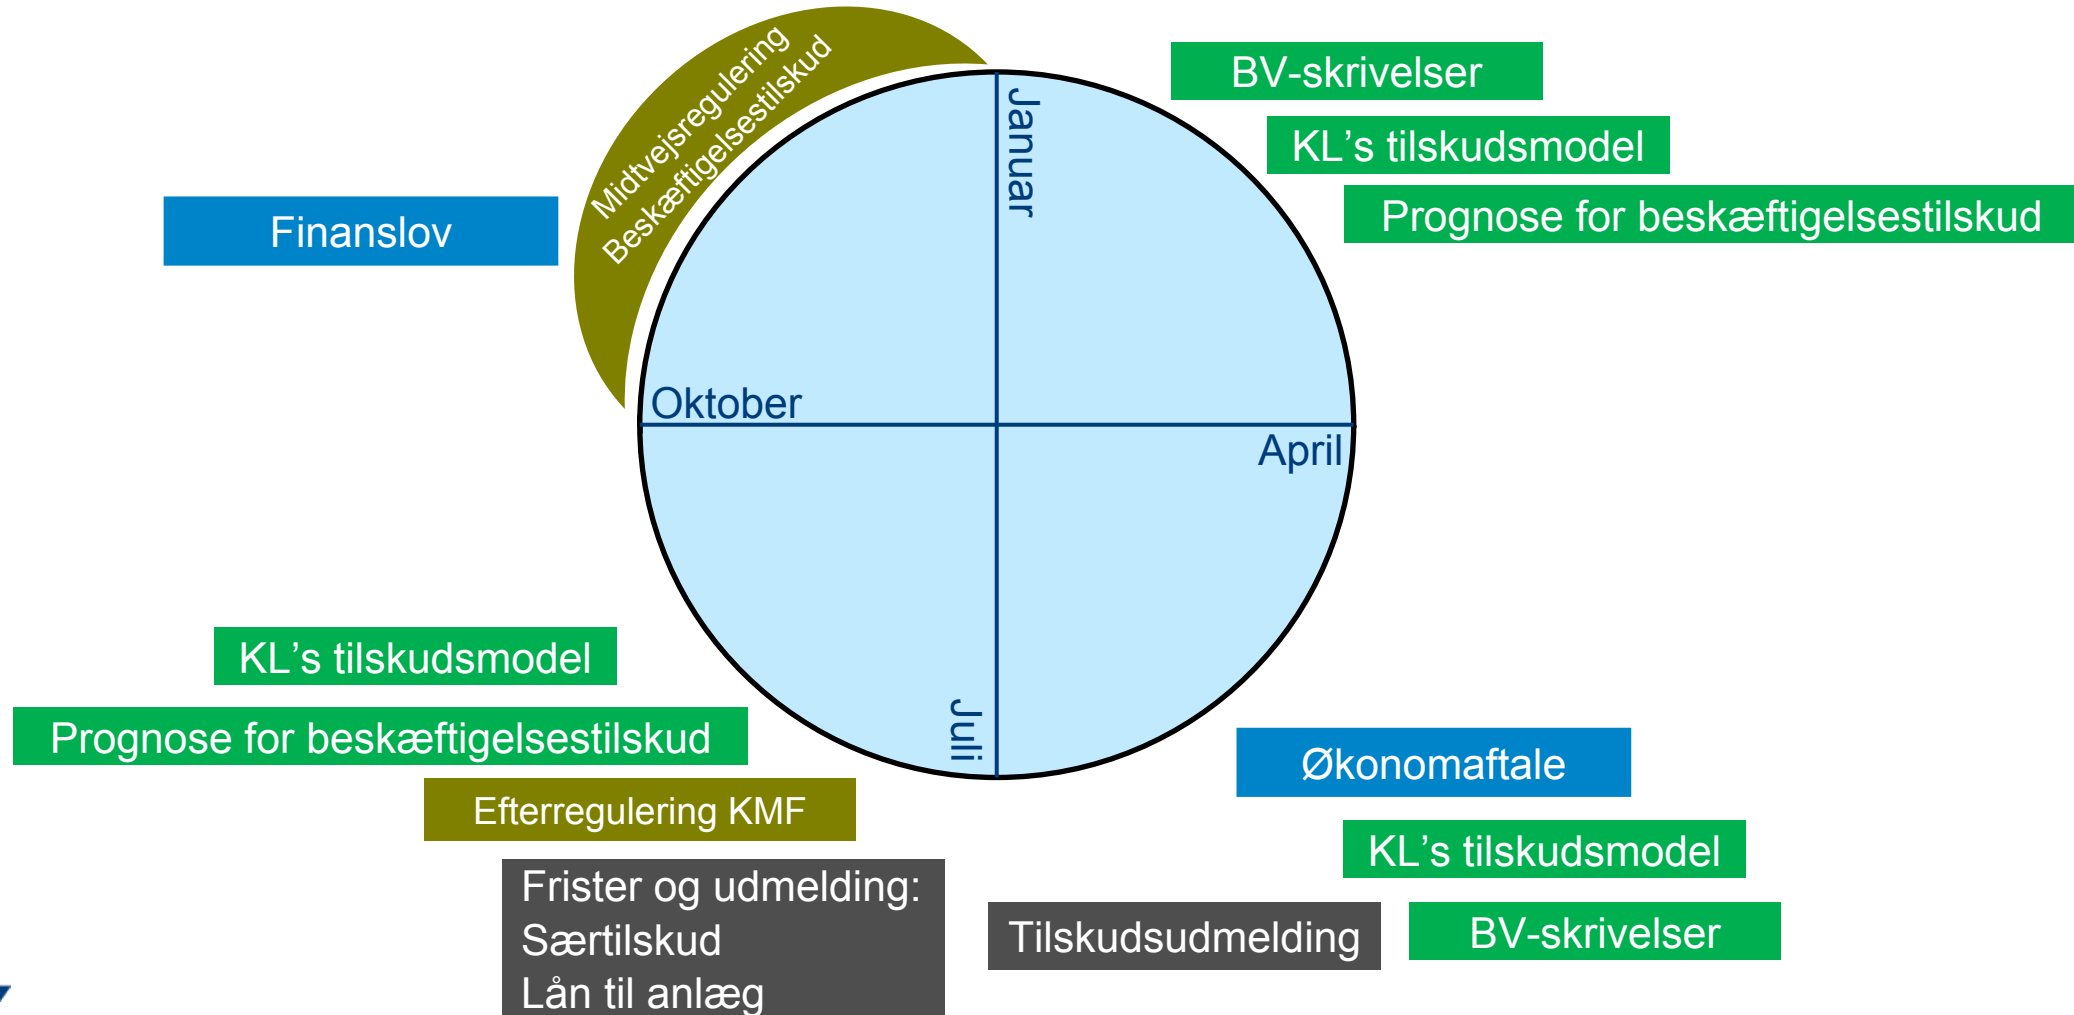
Midtvejsregulering
Beskæftigelsestilskud

BV-skrivelser

KL’s tilskudsmodel

Prognose for beskæftigelsestilskud

Finanslov

Januar

Oktober

April

Juli

KL’s tilskudsmodel

Prognose for beskæftigelsestilskud

Efterregulering KMF

Frister og udmelding:
Særtilskud
Lån til anlæg

Tilskudsudmelding

Økonomaftale

KL’s tilskudsmodel

BV-skrivelser